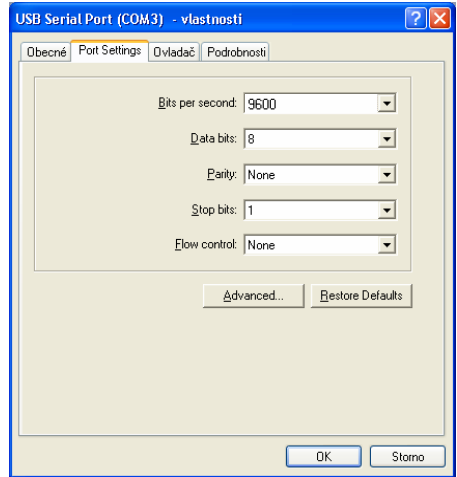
USB Serial Port (COM3) - vlastnosti

Obecné | Port Settings | Ovladač | Podrobnosti

Bits per second: 9600

Data bits: 8

Parity: None

Stop bits: 1

Flow control: None

Advanced... | Restore Defaults

OK | Storno